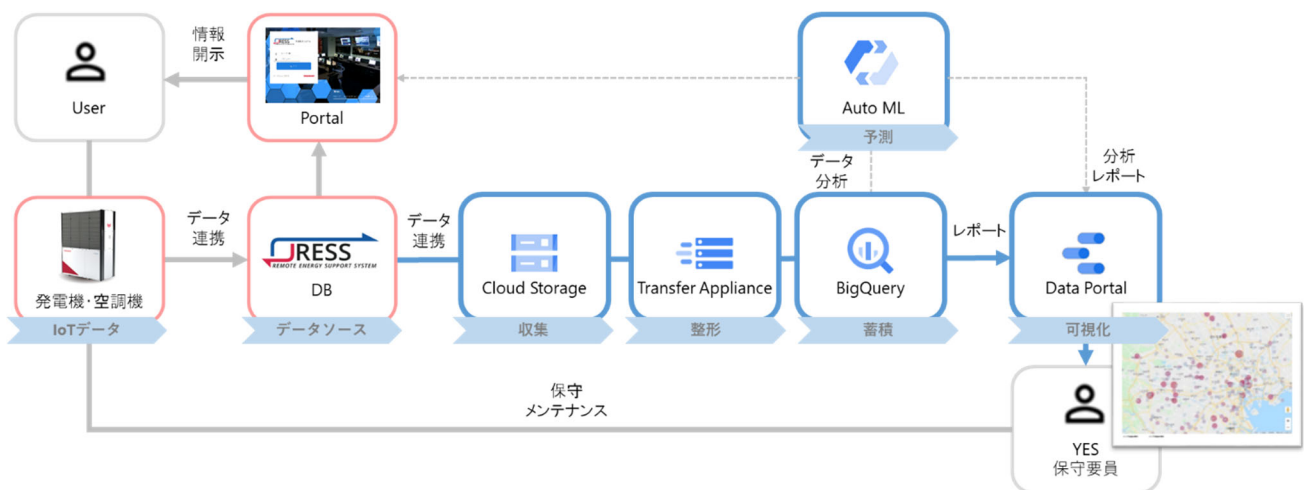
User

情報
開示

Portal

Auto ML
予測

データ
分析

分析
レポート

発電機･空調機
IoTデータ

データ
連携

RESS
REMOTE ENERGY SUPPORT SYSTEM
DB
データソース

データ
連携

Cloud Storage
収集

Transfer Appliance
整形

BigQuery
蓄積

レポート

Data Portal
可視化

保守
メンテナンス

YES
保守要員